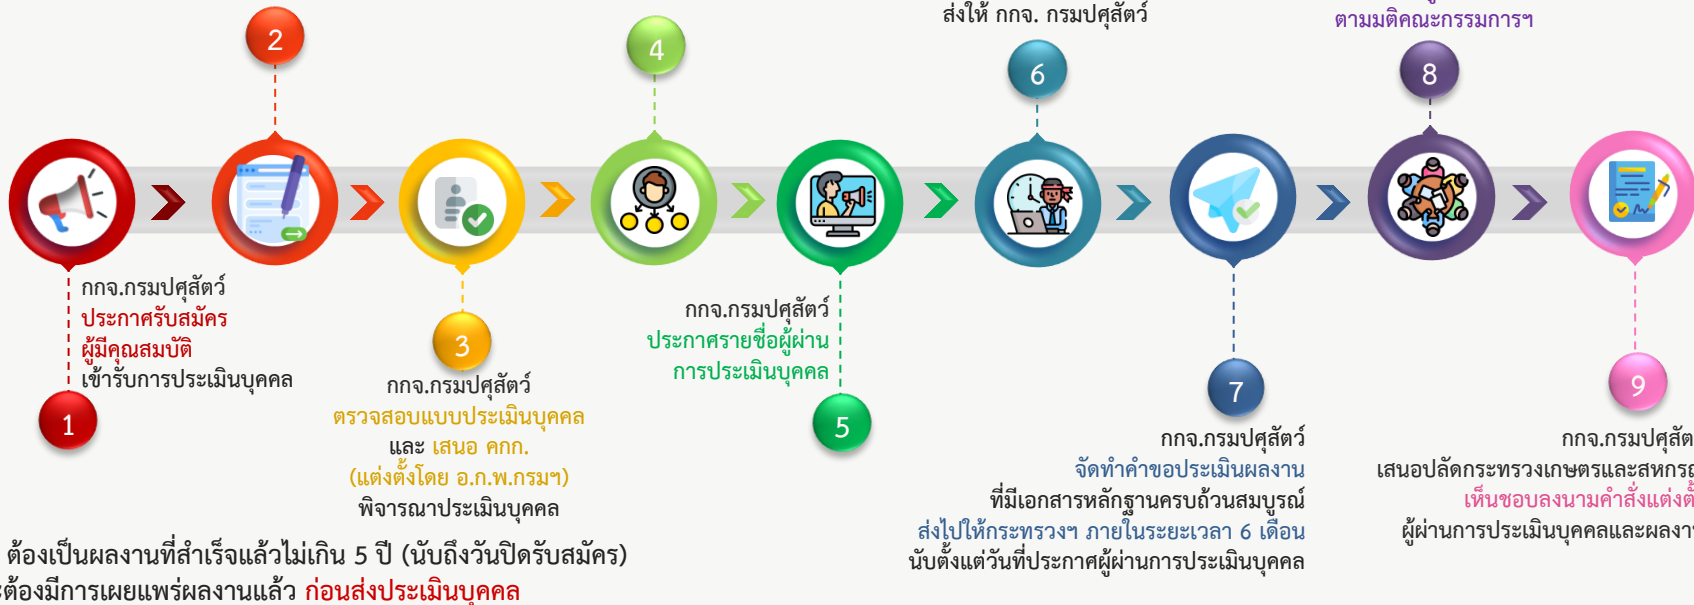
ส่งให้ กกจ. กรมปศุสัตว์

ตามมติคณะกรรมการฯ

2

4

6

8

กกจ.กรมปศุสัตว์
ประกาศรับสมัคร
ผู้มีคุณสมบัติ
เข้ารับการประเมินบุคคล

1

3

กกจ.กรมปศุสัตว์
ตรวจสอบแบบประเมินบุคคล
และ เสนอ คกก.
(แต่งตั้งโดย อ.ก.พ.กรมฯ)
พิจารณาประเมินบุคคล

กกจ.กรมปศุสัตว์
ประกาศรายชื่อผู้ผ่าน
การประเมินบุคคล

5

7

กกจ.กรมปศุสัตว์
จัดทำคำขอประเมินผลงาน
ที่มีเอกสารหลักฐานครบถ้วนสมบูรณ์
ส่งไปให้กระทรวงฯ ภายในระยะเวลา 6 เดือน
นับตั้งแต่วันที่ประกาศผู้ผ่านการประเมินบุคคล

9

กกจ.กรมปศุสัต
เสนอปลัดกระทรวงเกษตรและสหกรณ
เห็นชอบลงนามคำสั่งแต่งตั้
ผู้ผ่านการประเมินบุคคลและผลงา

ต้องเป็นผลงานที่สำเร็จแล้วไม่เกิน 5 ปี (นับถึงวันปิดรับสมัคร)
ต้องมีการเผยแพร่ผลงานแล้ว ก่อนส่งประเมินบุคคล